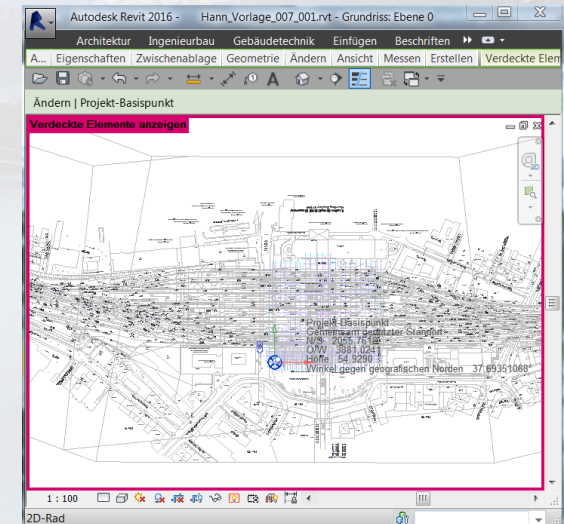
Autodesk Revit 2016 - Hann_Vorlage_007_001.rvt - Grundriss: Ebene 0

Architektur Ingenieurbau Gebäudetechnik Einfügen Beschriften

A... Eigenschaften Zwischenablage Geometrie Ändern Ansicht Messen Erstellen Verdeckte Elem

Ändern | Projekt-Basispunkt

Verdeckte Elemente anzeigen

Projekt-Basispunkt
Gemeinsam genutzter Standort
N/S 2055.7610
O/W 3881.0241
Höhe 54.9290
Winkel gegen geografischen Norden 37.69351068°

1 : 100

2D-Rad